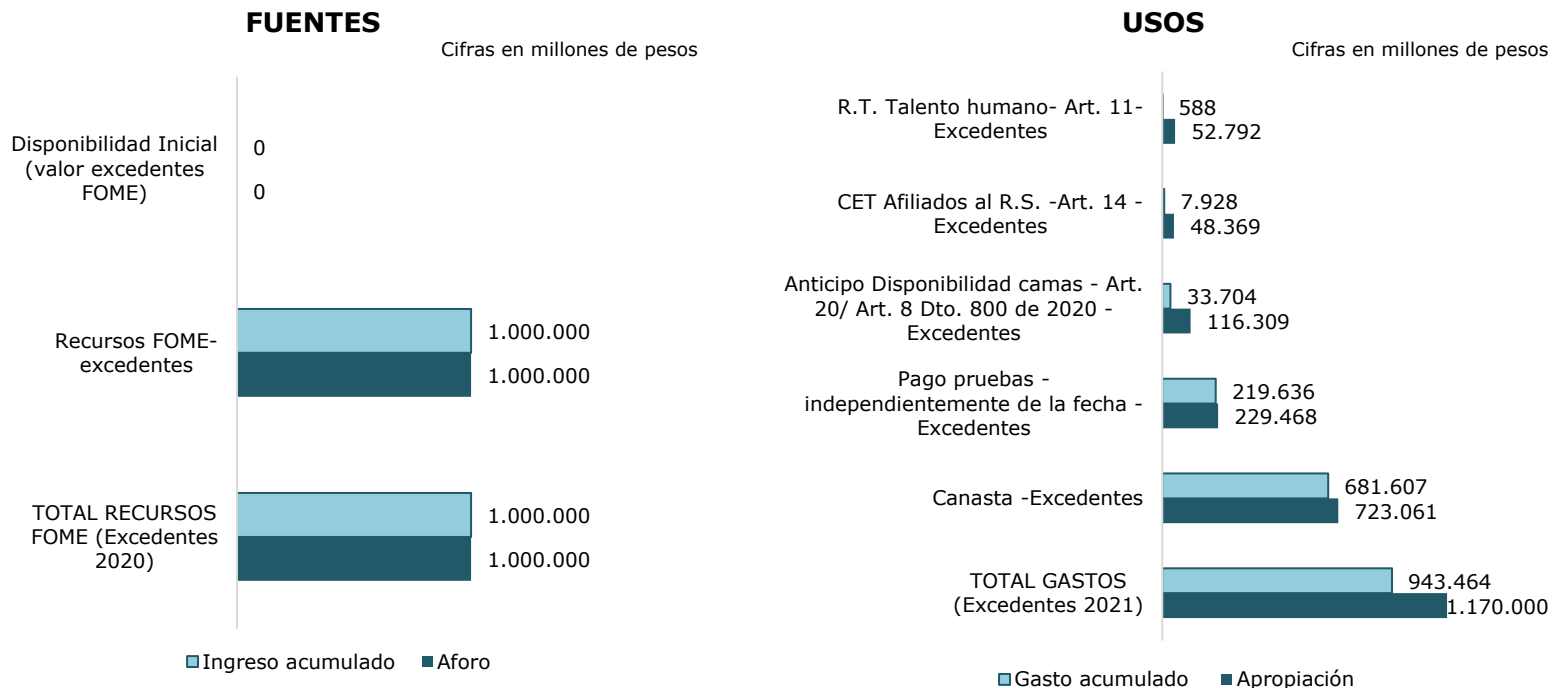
FUENTES

Cifras en millones de pesos

Disponibilidad Inicial (valor excedentes FOME)

0

0

Recursos FOME-excedentes

1.000.000

1.000.000

TOTAL RECURSOS FOME (Excedentes 2020)

1.000.000

1.000.000

Ingreso acumulado ■ Aforo

USOS

Cifras en millones de pesos

R.T. Talento humano- Art. 11- Excedentes

588

52.792

CET Afiliados al R.S. -Art. 14 - Excedentes

7.928

48.369

Anticipo Disponibilidad camas - Art. 20/ Art. 8 Dto. 800 de 2020 - Excedentes

33.704

116.309

Pago pruebas - independientemente de la fecha - Excedentes

219.636

229.468

Canasta -Excedentes

681.607

723.061

TOTAL GASTOS (Excedentes 2021)

943.464

1.170.000

Gasto acumulado ■ Apropiación